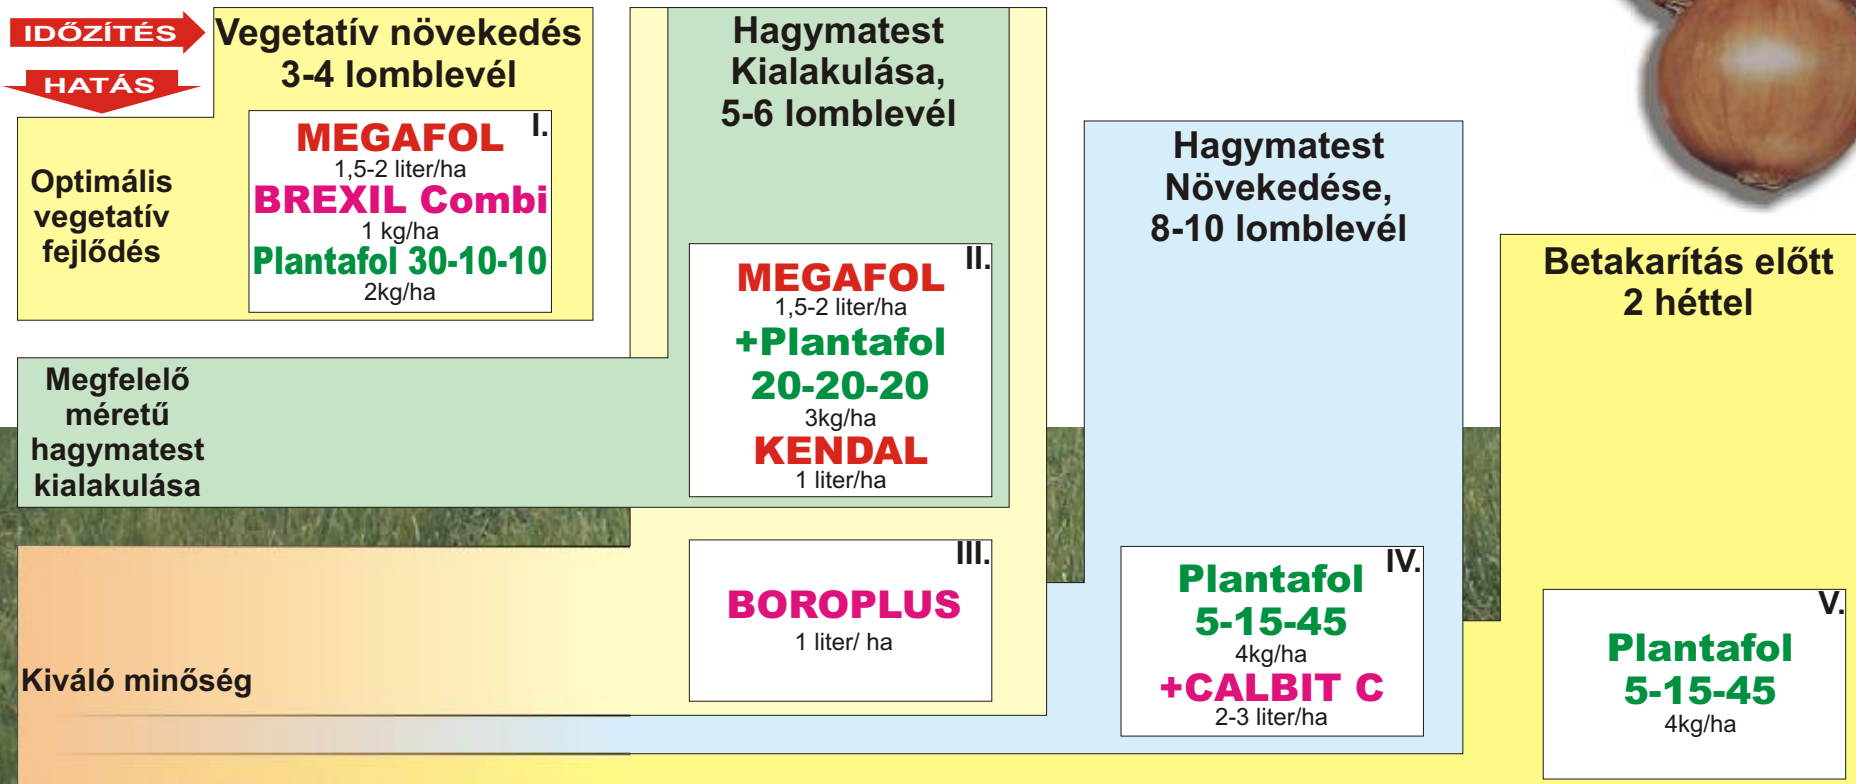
IDŐZÍTÉS

HATÁS

Vegetatív növekedés 3-4 lomblevél

Optimális vegetatív fejlődés

I.
MEGAFOL
1,5-2 liter/ha
BREXIL Combi
1 kg/ha
Plantafol 30-10-10
2kg/ha

Hagymatest Kialakulása, 5-6 lomblevél

Megfelelő méretű hagymatest kialakulása

II.
MEGAFOL
1,5-2 liter/ha
+Plantafol 20-20-20
3kg/ha
KENDAL
1 liter/ha

III.
BOROPLUS
1 liter/ ha

Kiváló minőség

Hagymatest Növekedése, 8-10 lomblevél

IV.
Plantafol 5-15-45
4kg/ha
+CALBIT C
2-3 liter/ha

Betakarítás előtt 2 héttel

V.
Plantafol 5-15-45
4kg/ha